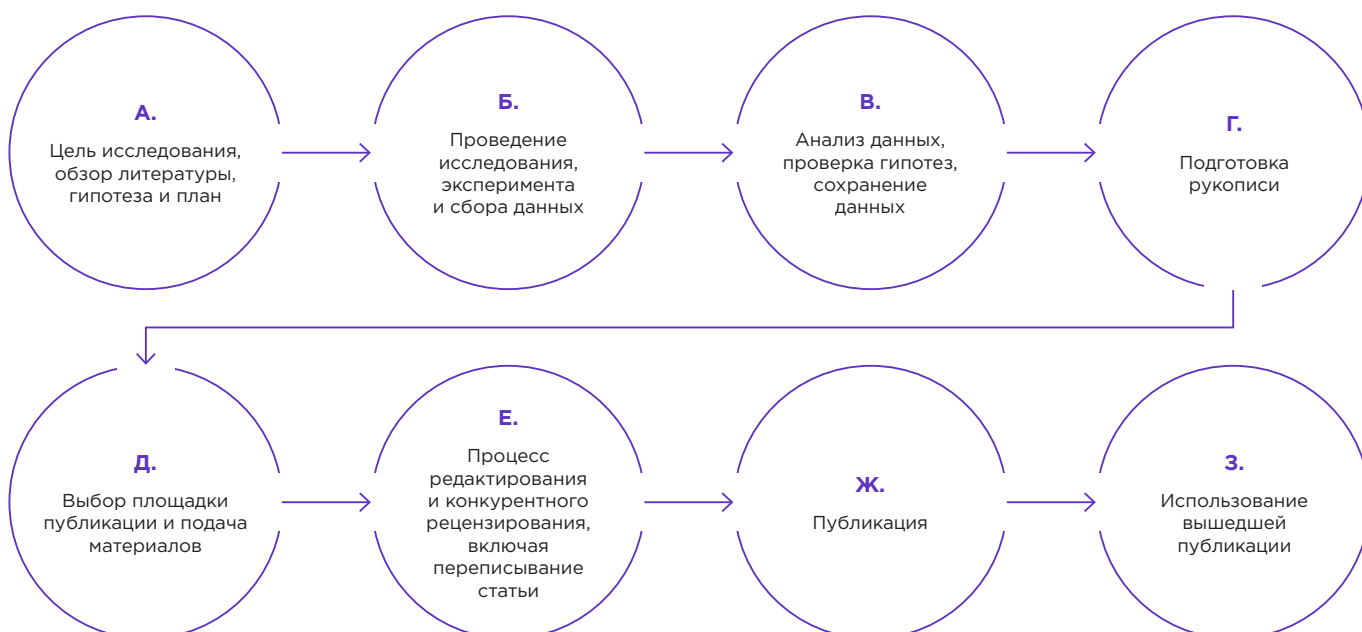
А.

Цель исследования, обзор литературы, гипотеза и план

Б.

Проведение исследования, эксперимента и сбора данных

В.

Анализ данных, проверка гипотез, сохранение данных

Г.

Подготовка рукописи

Д.

Выбор площадки публикации и подача материалов

Е.

Процесс редактирования и конкурентного рецензирования, включая переписывание статьи

Ж.

Публикация

З.

Использование вышедшей публикации